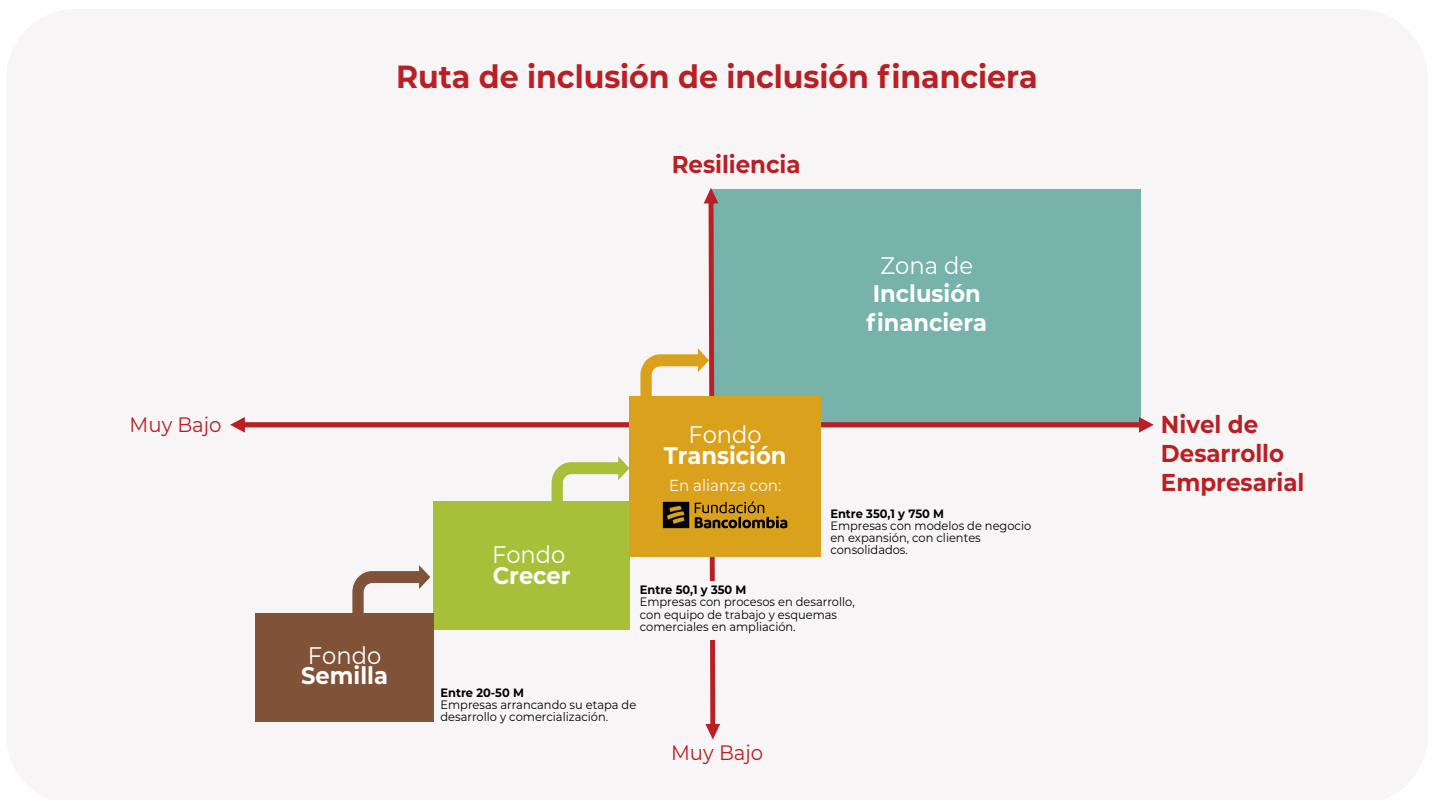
Ruta de inclusión de inclusión financiera

Resiliencia

Zona de
Inclusión financiera

Muy Bajo

Nivel de Desarrollo Empresarial

Fondo
Transición
En alianza con:
Fundación Bancolombia

Entre 350,1 y 750 M
Empresas con modelos de negocio en expansión, con clientes consolidados.

Fondo
Crecer

Entre 50,1 y 350 M
Empresas con procesos en desarrollo, con equipo de trabajo y esquemas comerciales en ampliación.

Fondo
Semilla

Entre 20-50 M
Empresas arrancando su etapa de desarrollo y comercialización.

Muy Bajo